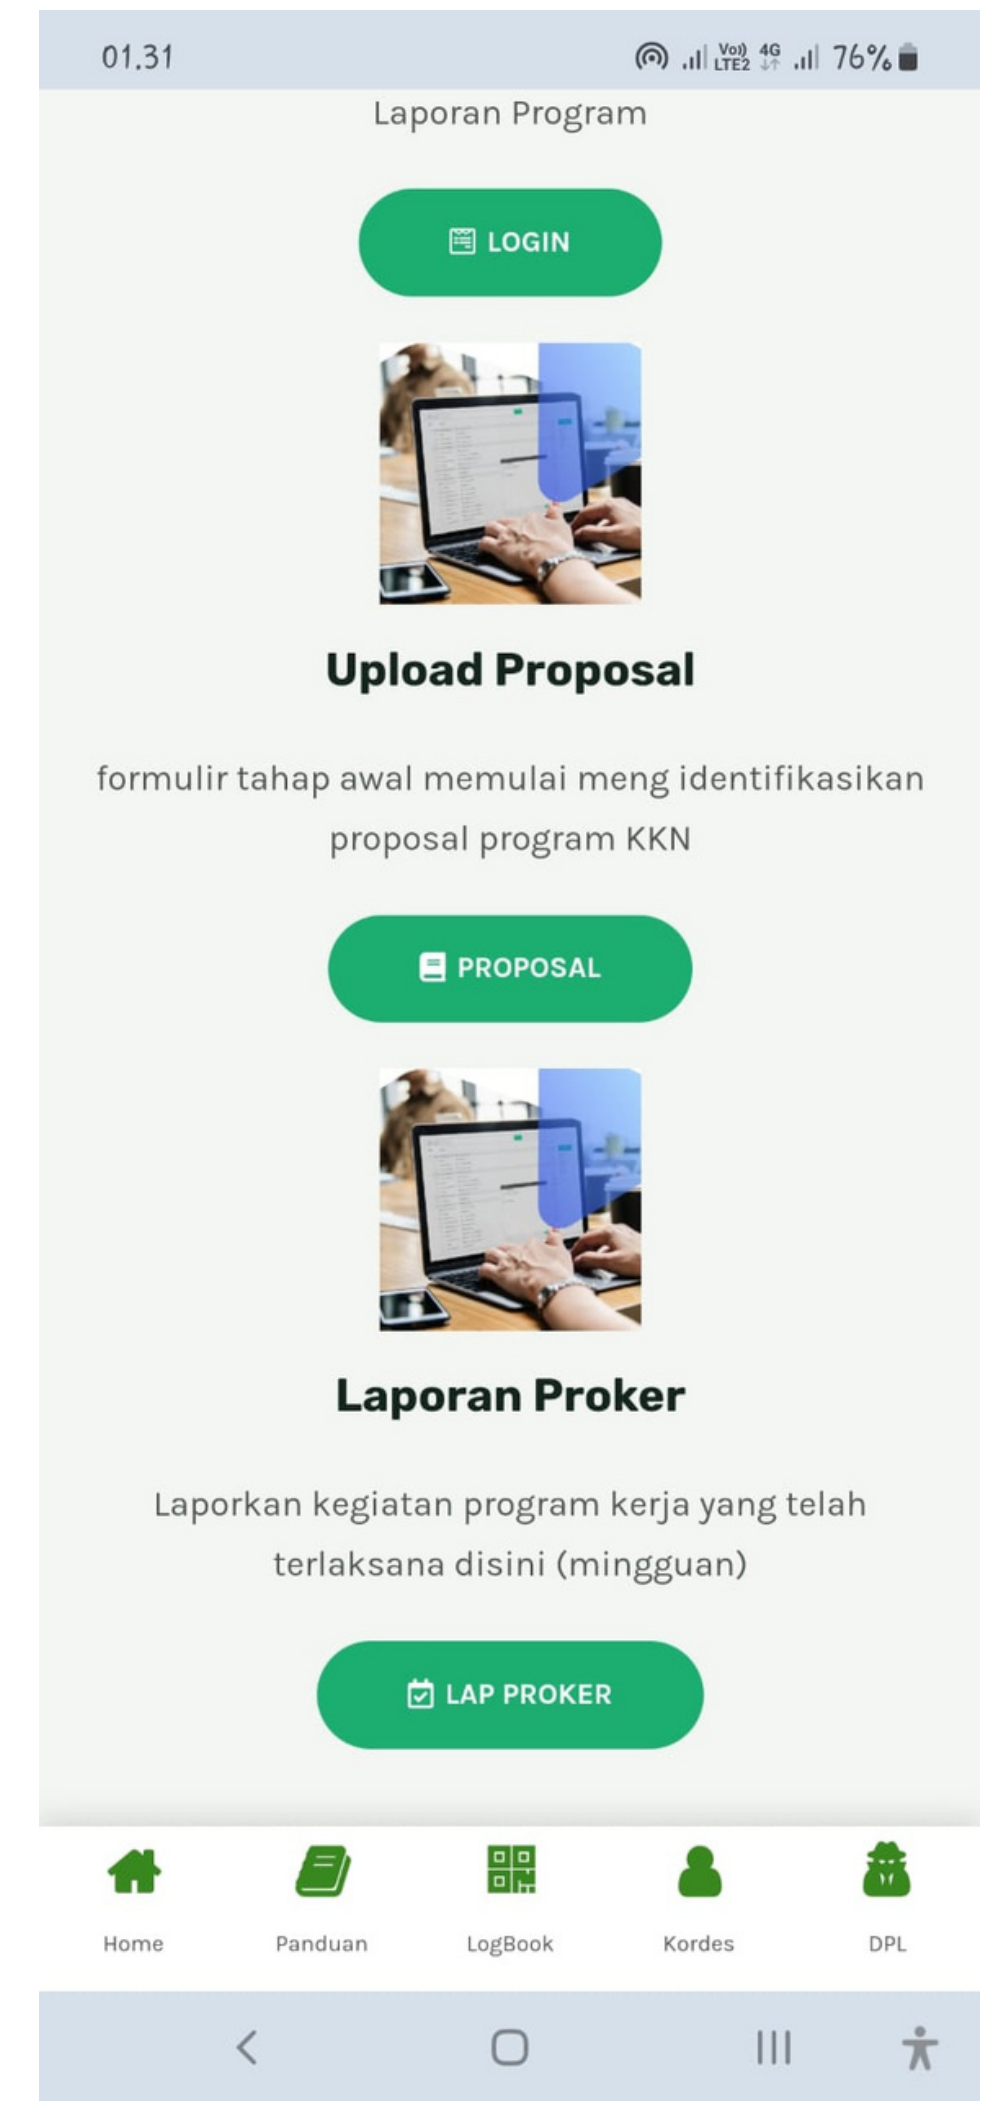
01.31

Vo)) LTE2 4G 76%

Laporan Program

LOGIN

Upload Proposal

formulir tahap awal memulai meng identifikasikan proposal program KKN

PROPOSAL

Laporan Proker

Laporkan kegiatan program kerja yang telah terlaksana disini (mingguan)

LAP PROKER

Home Panduan LogBook Kordes DPL